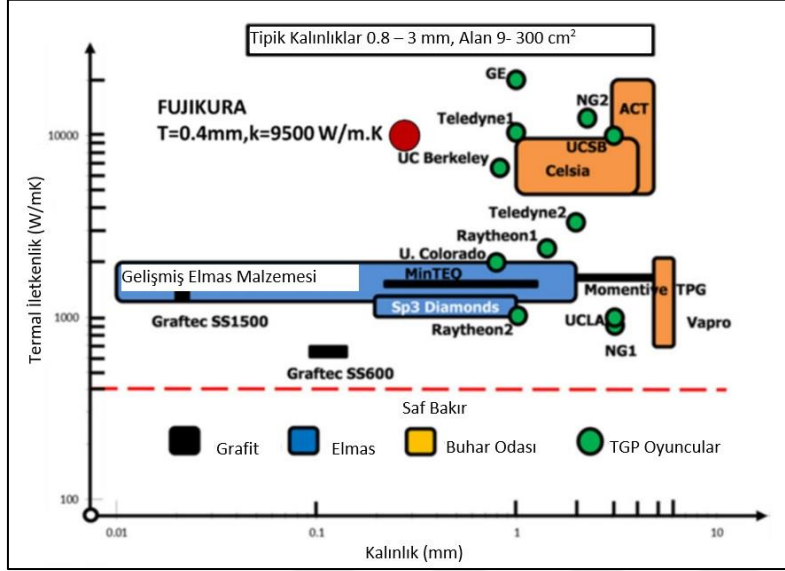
Tipik Kalınlıklar 0.8 – 3 mm, Alan 9- 300 cm$^2$

FUJIKURA
T=0.4mm,k=9500 W/m.K

GE
NG2
ACT
Teledyne1
UCSB
UC Berkeley
Celsia
Teledyne2
Raytheon1
U. Colorado
Gelişmiş Elmas Malzemesi
MinTEQ
Momentive
TPG
Sp3 Diamonds
Graftec SS1500
Raytheon2
UCLA
Vapro
NG1
Graftec SS600
Saf Bakır

Grafit
Elmas
Buhar Odası
TGP Oyuncular

Termal İletkenlik (W/mK)
10000
1000
100

0.01
0.1
1
10
Kalınlık (mm)